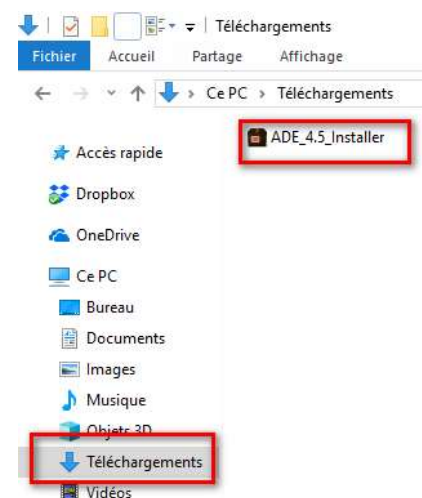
Téléchargements

Fichier Accueil Partage Affichage

Ce PC > Téléchargements

ADE_4.5_Installer

Accès rapide

Dropbox

OneDrive

Ce PC

Bureau

Documents

Images

Musique

Objets 3D

Téléchargements

Vidéos